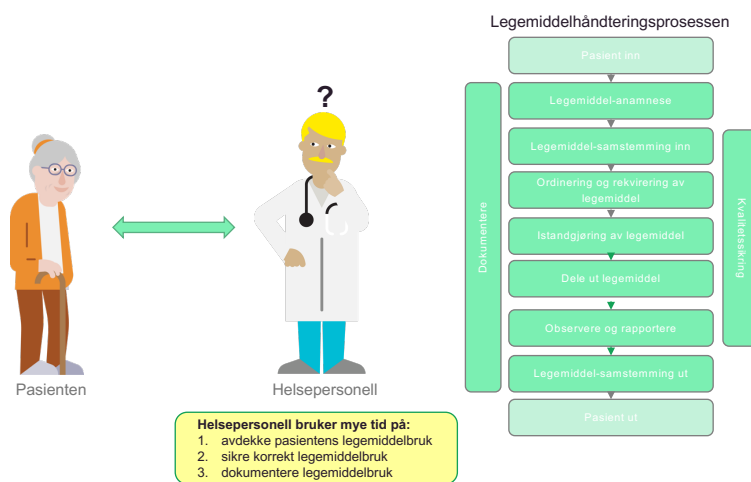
?

Pasienten

Helsepersonell

Helsepersonell bruker mye tid på:
1. avdekke pasientens legemiddelbruk
2. sikre korrekt legemiddelbruk
3. dokumentere legemiddelbruk

Legemiddelhåndteringsprosessen

Pasient inn

Legemiddel-anamnese

Legemiddel-samstemming inn

Ordinering og rekvirering av legemiddel

Istandgjøring av legemiddel

Dele ut legemiddel

Observere og rapportere

Legemiddel-samstemming ut

Pasient ut

Dokumentere

Kvalitetssikring